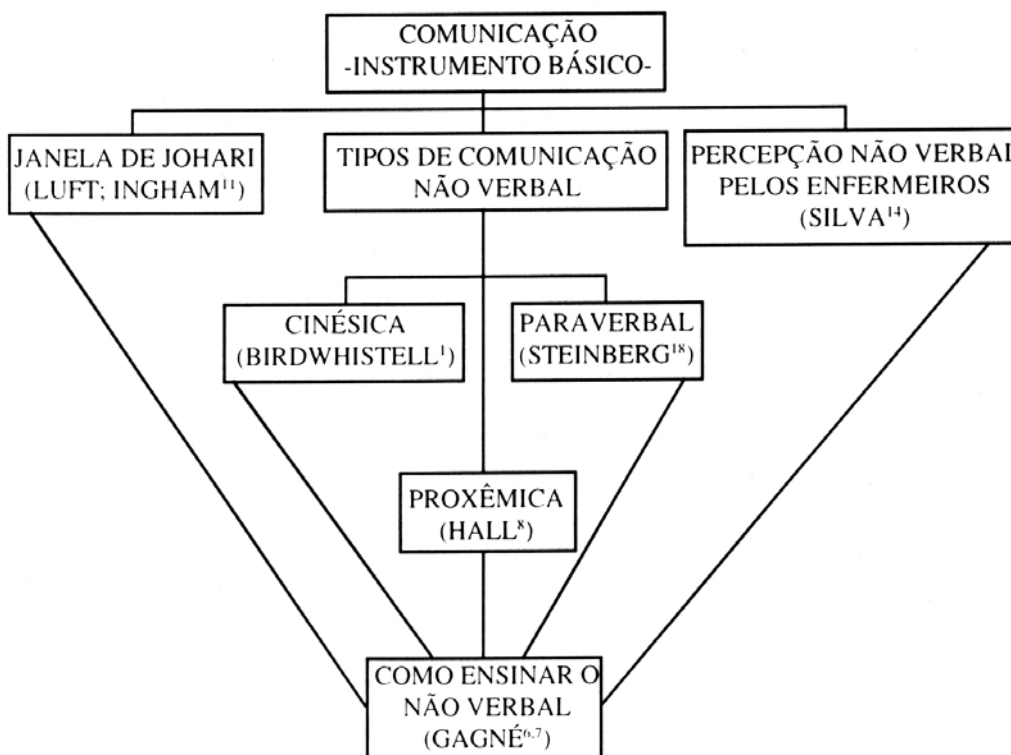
COMUNICAÇÃO
-INSTRUMENTO BÁSICO-

JANELA DE JOHARI
(LUFT; INGHAM$^{11}$)

TIPOS DE COMUNICAÇÃO
NÃO VERBAL

PERCEPÇÃO NÃO VERBAL
PELOS ENFERMEIROS
(SILVA$^{14}$)

CINÉSICA
(BIRDWHISTELL$^{1}$)

PARAVERBAL
(STEINBERG$^{18}$)

PROXÊMICA
(HALL$^{8}$)

COMO ENSINAR O
NÃO VERBAL
(GAGNÉ$^{6,7}$)